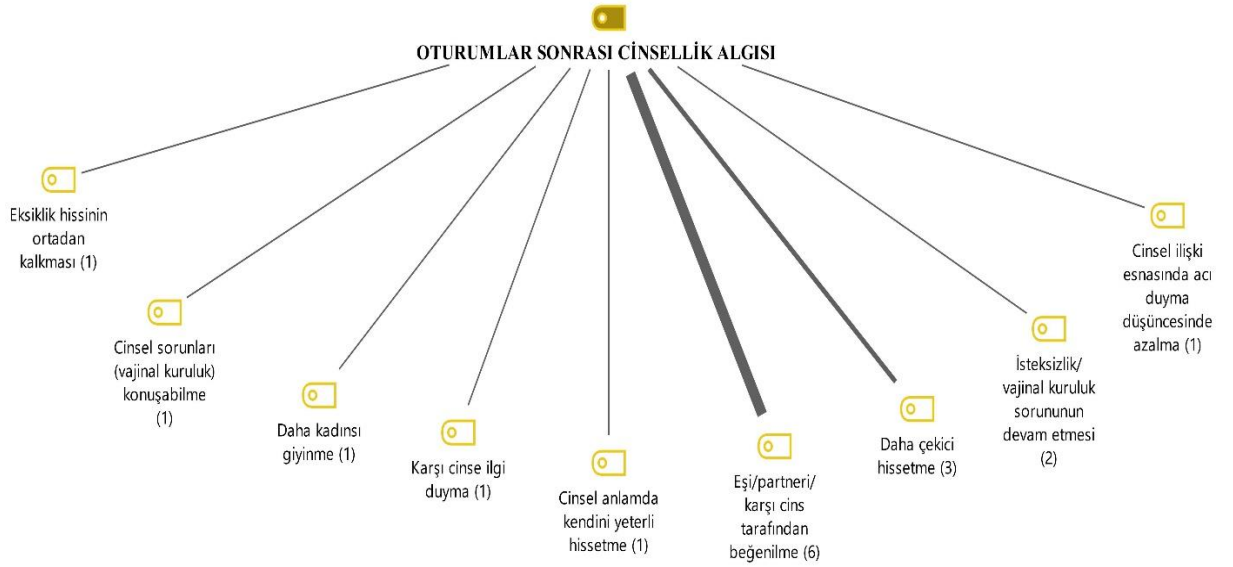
OTURUMLAR SONRASI CİNSELLİK ALGISI

Eksiklik hissinin ortadan kalkması (1)

Cinsel sorunları (vajinal kuruluk) konuşabilme (1)

Daha kadınsı giyinme (1)

Karşı cinse ilgi duyma (1)

Cinsel anlamda kendini yeterli hissetme (1)

Eşi/partneri/ karşı cins tarafından beğenilme (6)

Daha çekici hissetme (3)

İsteksizlik/ vajinal kuruluk sorununun devam etmesi (2)

Cinsel ilişki esnasında acı duyma düşüncesinde azalma (1)